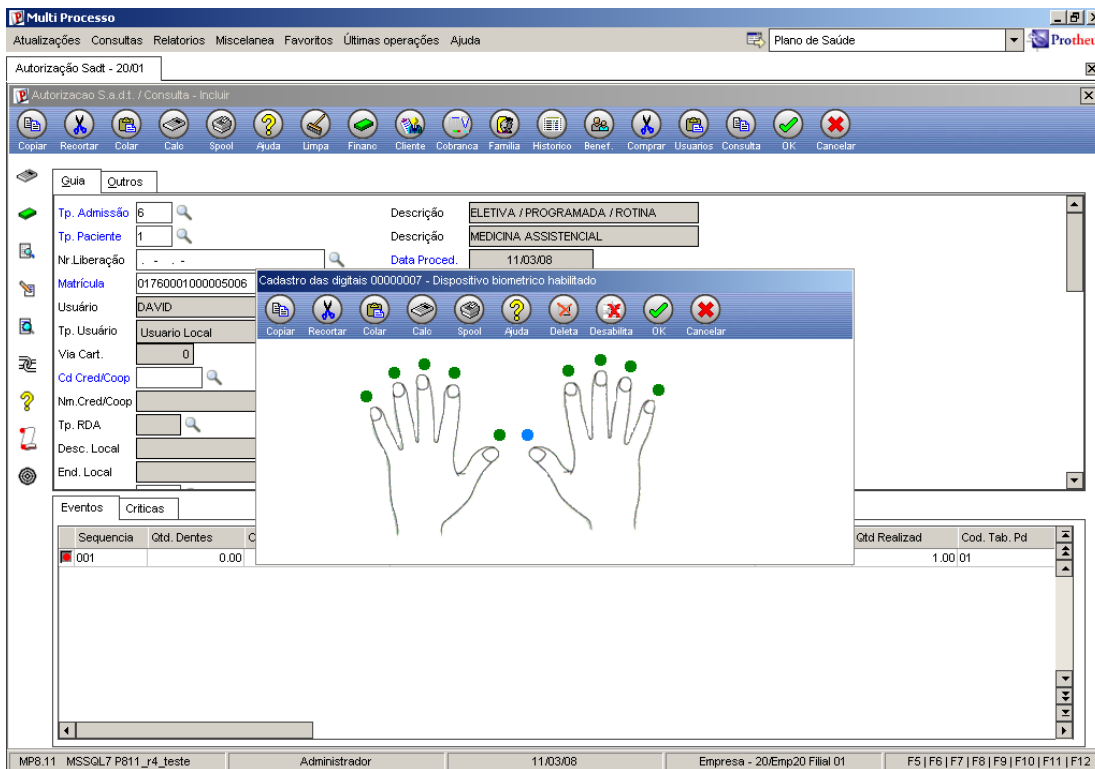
Multi Processo

Atualizações Consultas Relatorios Miscelanea Favoritos Últimas operações Ajuda

Plano de Saúde

Protheu

Autorização Sadt - 20/01

Autorizacao S.a.d.t. / Consulta - Incluir

Copiar Recortar Colar Calc Spool Ajuda Limpa Financ Cliente Cobranca Familia Historico Benef. Comprar Usuarios Consulta OK Cancelar

Guia Outros

Tp. Admissão 6

Descrição ELETIVA / PROGRAMADA / ROTINA

Tp. Paciente 1

Descrição MEDICINA ASSISTENCIAL

Nr.Liberação . - . -

Data Proced. 11/03/08

Matrícula 01760001000005006

Usuário DAVID

Tp. Usuário Usuario Local

Via Cart. 0

Cd Cred/Coop

Nm.Cred/Coop

Tp. RDA

Desc. Local

End. Local

Cadastro das digitais 00000007 - Dispositivo biometrico habilitado

Copiar Recortar Colar Calc Spool Ajuda Deleta Desabilita OK Cancelar

Eventos Criticas

| Sequencia | Qtd. Dentes | C | Qtd Realizad | Cod. Tab. Pd |
|---|---|---|---|---|
| 001 | 0.00 | | 1.00 | 01 |

MP8.11 MSSQL7 P811_r4_teste | Administrador | 11/03/08 | Empresa - 20/Emp20 Filial 01 | F5 | F6 | F7 | F8 | F9 | F10 | F11 | F12